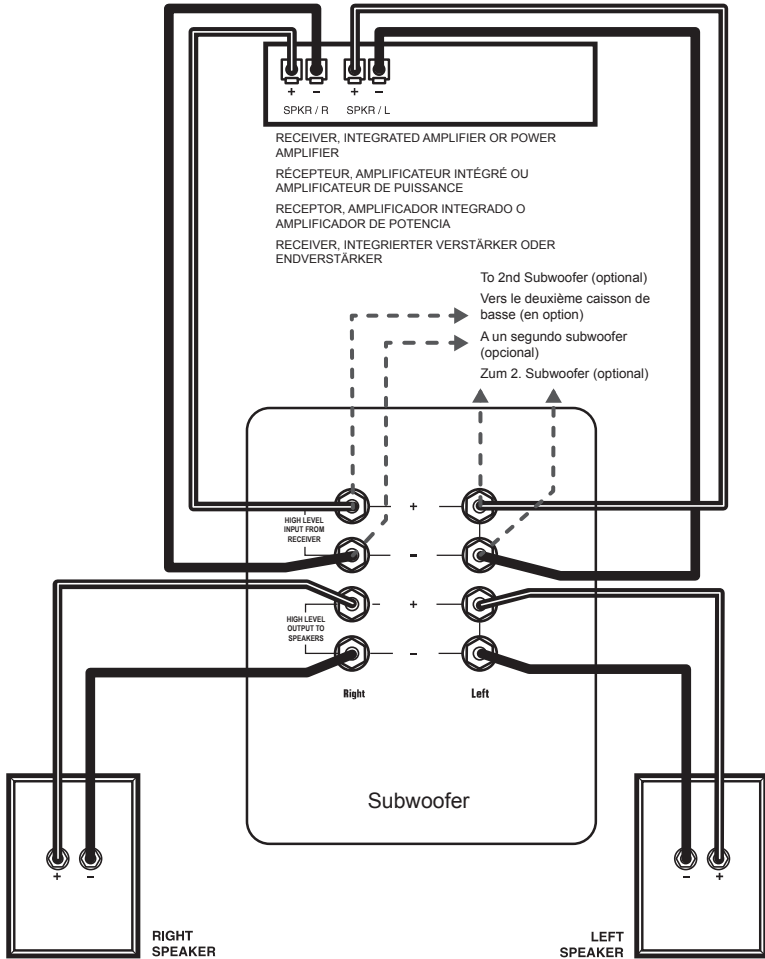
+ − + −
SPKR / R SPKR / L

RECEIVER, INTEGRATED AMPLIFIER OR POWER AMPLIFIER

RÉCEPTEUR, AMPLIFICATEUR INTÉGRÉ OU AMPLIFICATEUR DE PUISSANCE

RECEPTOR, AMPLIFICADOR INTEGRADO O AMPLIFICADOR DE POTENCIA

RECEIVER, INTEGRIERTER VERSTÄRKER ODER ENDVERSTÄRKER

To 2nd Subwoofer (optional)

Vers le deuxième caisson de basse (en option)

A un segundo subwoofer (opcional)

Zum 2. Subwoofer (optional)

+

HIGH LEVEL INPUT FROM RECEIVER

-

+

HIGH LEVEL OUTPUT TO SPEAKERS

-

Right

Left

Subwoofer

+ −

− +

RIGHT SPEAKER

LEFT SPEAKER